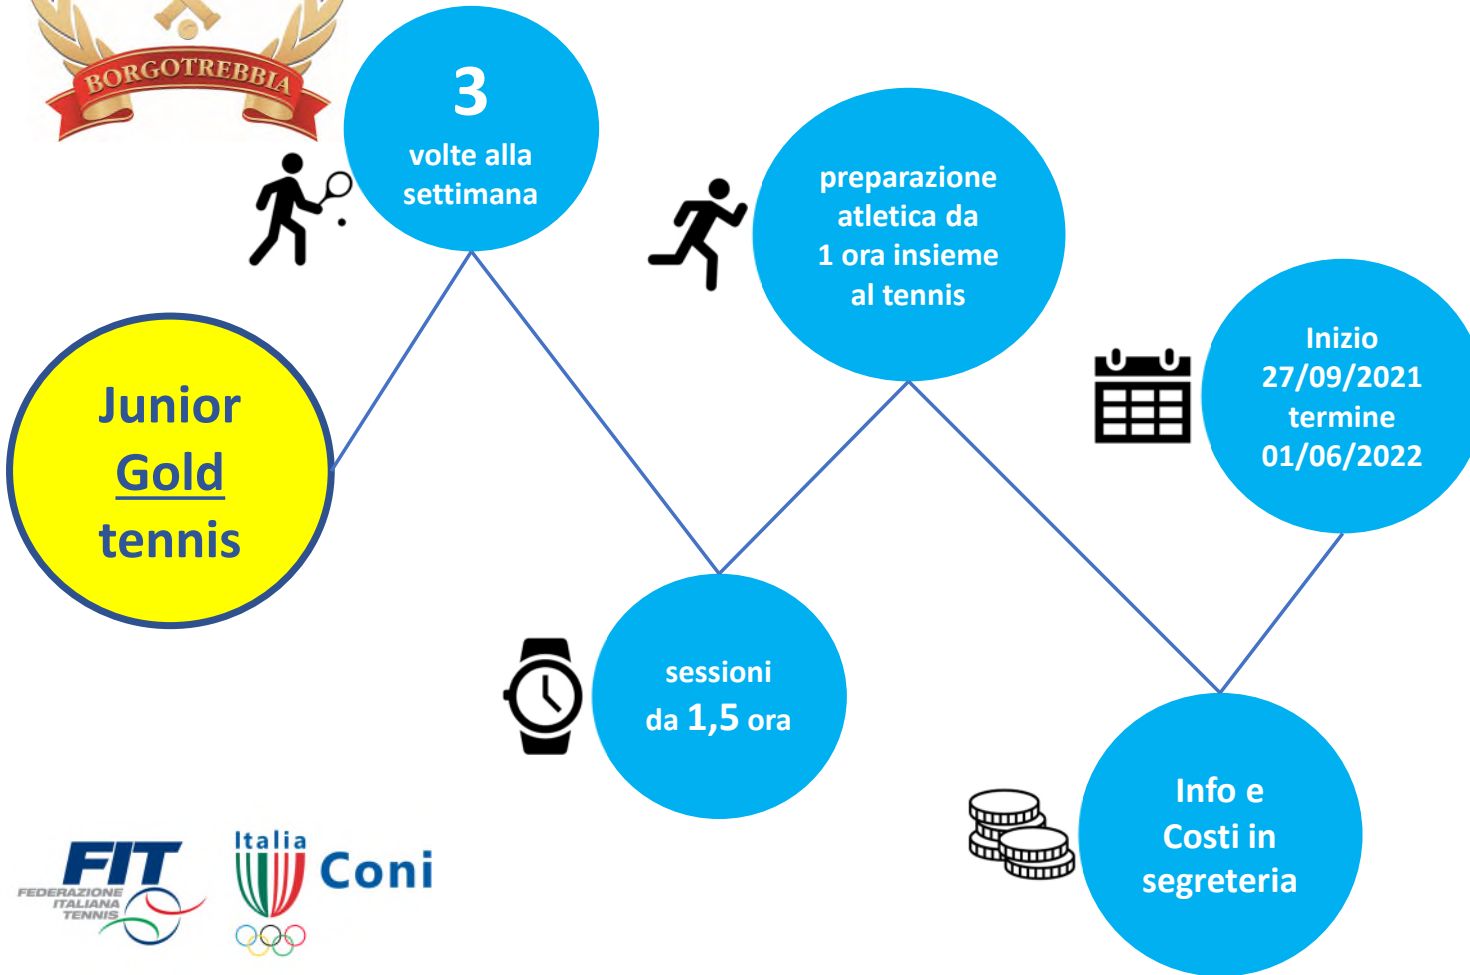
BORGOTREBBIA

Junior
Gold
tennis

3
volte alla
settimana

sessioni
da 1,5 ora

preparazione
atletica da
1 ora insieme
al tennis

Inizio
27/09/2021
termine
01/06/2022

Info e
Costi in
segreteria

FIT
FEDERAZIONE ITALIANA TENNIS

Italia
Coni